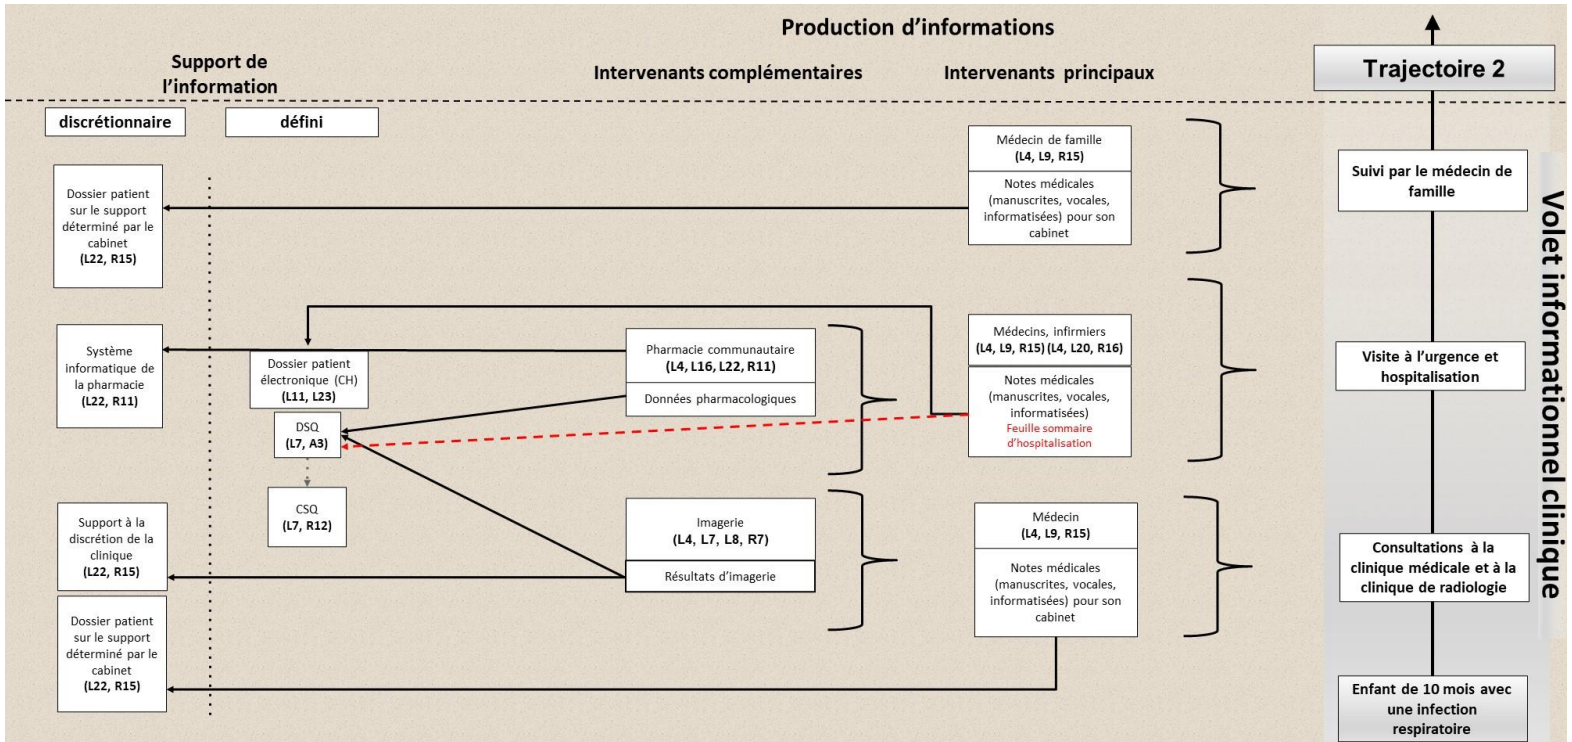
Production d'informations

Support de l'information

Intervenants complémentaires

Intervenants principaux

Trajectoire 2

discrétionnaire

défini

Médecin de famille
(L4, L9, R15)

Notes médicales (manuscrites, vocales, informatisées) pour son cabinet

Suivi par le médecin de famille

Volet informationnel clinique

Dossier patient sur le support déterminé par le cabinet
(L22, R15)

Système informatique de la pharmacie
(L22, R11)

Dossier patient électronique (CH)
(L11, L23)

Pharmacie communautaire
(L4, L16, L22, R11)

Données pharmacologiques

Médecins, infirmiers
(L4, L9, R15) (L4, L20, R16)

Notes médicales (manuscrites, vocales, informatisées)
Feuille sommaire d'hospitalisation

Visite à l'urgence et hospitalisation

DSQ
(L7, A3)

CSQ
(L7, R12)

Support à la discrétion de la clinique
(L22, R15)

Imagerie
(L4, L7, L8, R7)

Résultats d'imagerie

Médecin
(L4, L9, R15)

Notes médicales (manuscrites, vocales, informatisées) pour son cabinet

Consultations à la clinique médicale et à la clinique de radiologie

Dossier patient sur le support déterminé par le cabinet
(L22, R15)

Enfant de 10 mois avec une infection respiratoire